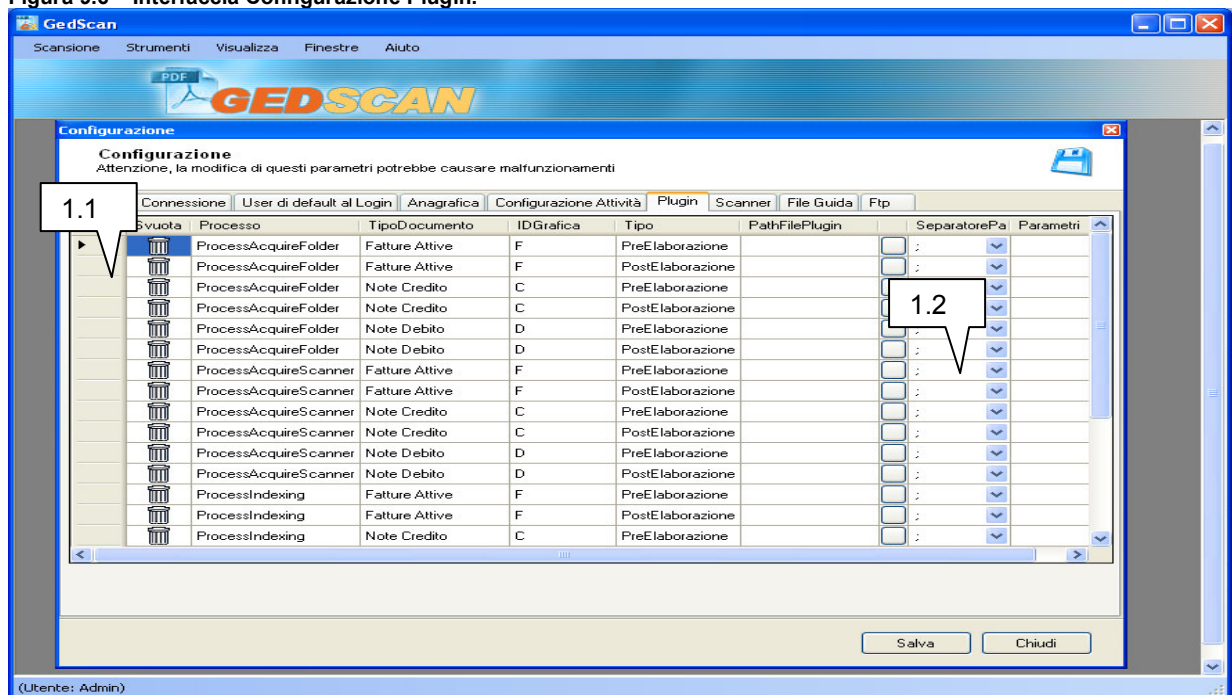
Figura 3.8 – Interfaccia Configurazione Plugin.

GedScan

Scansione Strumenti Visualizza Finestre Aiuto

PDF GEDSCAN

Configurazione

Configurazione
Attenzione, la modifica di questi parametri potrebbe causare malfunzionamenti

Connessione | User di default al Login | Anagrafica | Configurazione Attività | Plugin | Scanner | File Guida | Ftp

1.1

1.2

| | Svuota | Processo | TipoDocumento | IDGrafica | Tipo | PathFilePlugin | | SeparatorePa | Parametri |
|---|---|---|---|---|---|---|---|---|---|
| ▸ | | ProcessAcquireFolder | Fatture Attive | F | PreElaborazione | | | ; | |
| | | ProcessAcquireFolder | Fatture Attive | F | PostElaborazione | | | ; | |
| | | ProcessAcquireFolder | Note Credito | C | PreElaborazione | | | | |
| | | ProcessAcquireFolder | Note Credito | C | PostElaborazione | | | | |
| | | ProcessAcquireFolder | Note Debito | D | PreElaborazione | | | | |
| | | ProcessAcquireFolder | Note Debito | D | PostElaborazione | | | ; | |
| | | ProcessAcquireScanner | Fatture Attive | F | PreElaborazione | | | ; | |
| | | ProcessAcquireScanner | Fatture Attive | F | PostElaborazione | | | ; | |
| | | ProcessAcquireScanner | Note Credito | C | PreElaborazione | | | ; | |
| | | ProcessAcquireScanner | Note Credito | C | PostElaborazione | | | ; | |
| | | ProcessAcquireScanner | Note Debito | D | PreElaborazione | | | ; | |
| | | ProcessAcquireScanner | Note Debito | D | PostElaborazione | | | ; | |
| | | ProcessIndexing | Fatture Attive | F | PreElaborazione | | | ; | |
| | | ProcessIndexing | Fatture Attive | F | PostElaborazione | | | ; | |
| | | ProcessIndexing | Note Credito | C | PreElaborazione | | | ; | |

Salva Chiudi

(Utente: Admin)